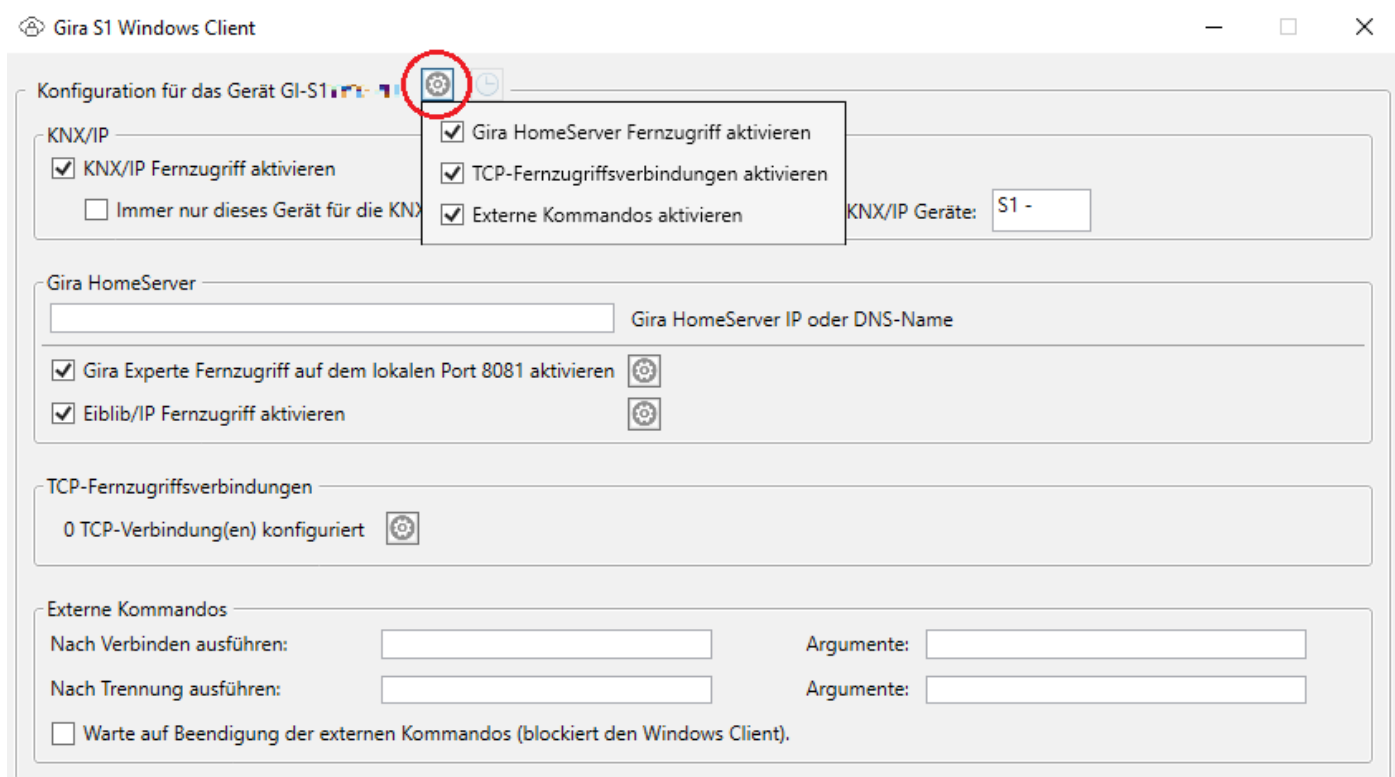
Gira S1 Windows Client

Konfiguration für das Gerät GI-S1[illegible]

Gira HomeServer Fernzugriff aktivieren
TCP-Fernzugriffsverbindungen aktivieren
Externe Kommandos aktivieren

KNX/IP
KNX/IP Fernzugriff aktivieren
Immer nur dieses Gerät für die KNX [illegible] KNX/IP Geräte: S1 -

Gira HomeServer
Gira HomeServer IP oder DNS-Name
Gira Experte Fernzugriff auf dem lokalen Port 8081 aktivieren
Eiblib/IP Fernzugriff aktivieren

TCP-Fernzugriffsverbindungen
0 TCP-Verbindung(en) konfiguriert

Externe Kommandos
Nach Verbinden ausführen:
Argumente:
Nach Trennung ausführen:
Argumente:
Warte auf Beendigung der externen Kommandos (blockiert den Windows Client).